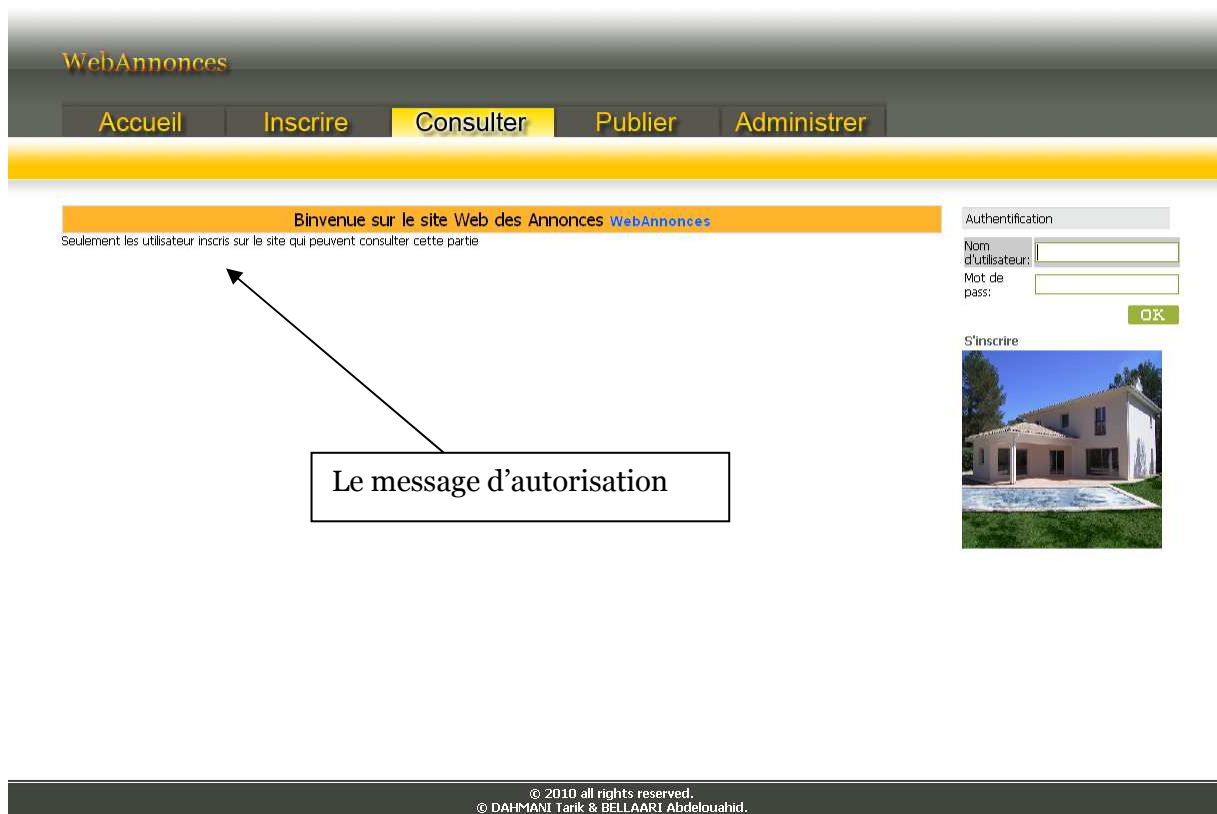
WebAnnonces

Accueil Inscrire Consulter Publier Administrer

Binvenue sur le site Web des Annonces WebAnnonces

Seulement les utilisateur inscris sur le site qui peuvent consulter cette partie

Le message d'autorisation

Authentification

Nom d'utilisateur:

Mot de pass:

OK

S'inscrire

© 2010 all rights reserved.
© DAHMANI Tarik & BELLAARI Abdelouahid.